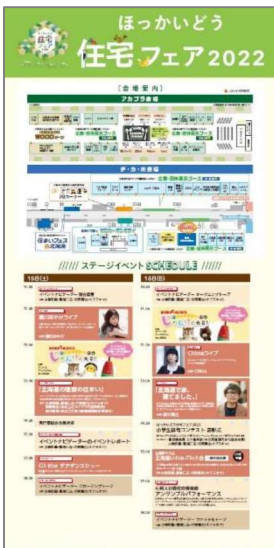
ほっかいどう
住宅フェア2022

[会場案内]
アカプラ会場

チ・カ・ホ会場

ステージイベント SCHEDULE

15日(土)

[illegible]

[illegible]のライブ

「北海道の理想の住まい」

イベントMCリポーターのイベントレポート

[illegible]

16日(日)

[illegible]

Chinaライブ

「北海道で家、建てました。」

小学生絵画コンクール 表彰式

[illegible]

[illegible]パフォーマンス

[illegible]